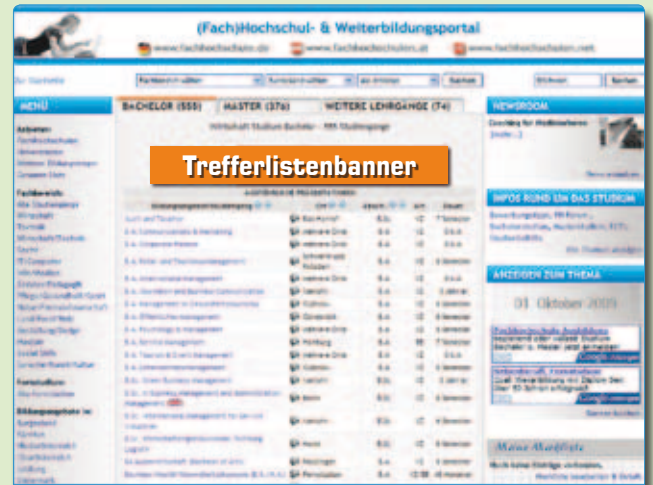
(Fach)Hochschul- & Weiterbildungsportal

www.fachhochschule.de www.fachhochschulen.at www.fachhochschulen.net

Zur Startseite

Suchen

MENÜ

BACHELOR (555) MASTER (376) WEITERE LEHRGÄNGE (74)

NEWSROOM

Trefferlistenbanner

INFOS RUND UM DAS STUDIUM

ANZEIGEN ZUM THEMA

01 Oktober 2009

Meine Merkliste

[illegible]